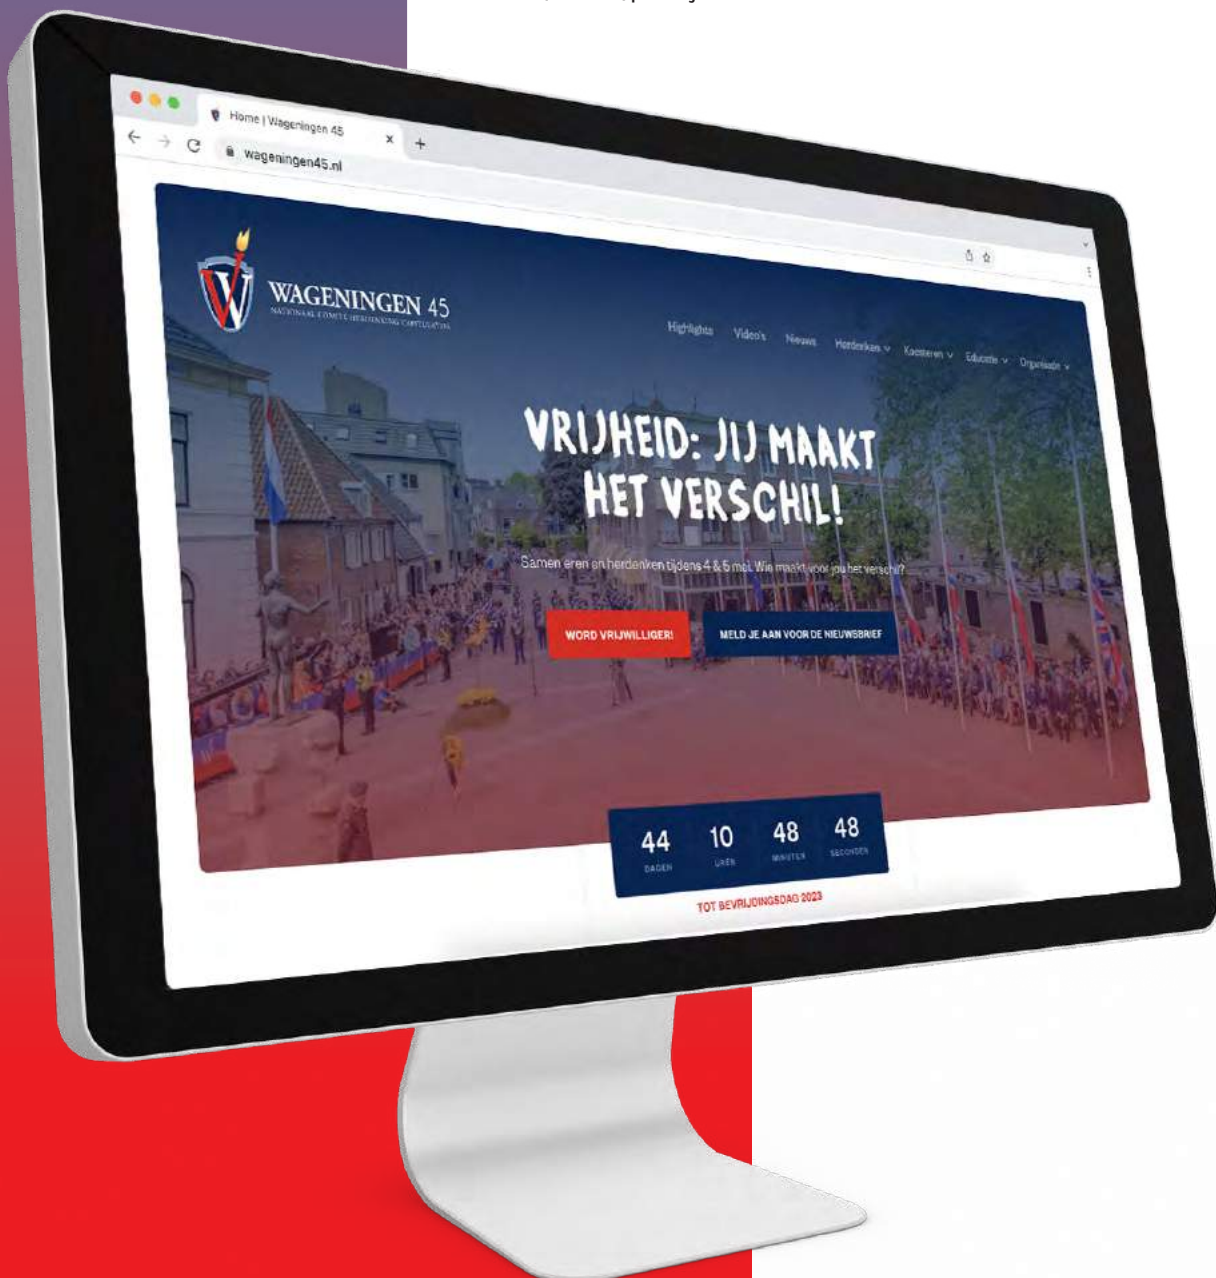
Home | Wageningen 45

wageningen45.nl

WAGENINGEN 45
NATIONAAL COMITÉ HERDENKING CAPITULATIES

Highlights Video's Nieuws Herdenken Kazerne Educatie Organisatie

VRIJHEID: JIJ MAAKT HET VERSCHIL!

Samen eren en herdenken tijdens 4 & 5 mei. Wie maakt voor jou het verschil?

WORD VRIJWILLIGER! MELD JE AAN VOOR DE NIEUWSBRIEF

| 44 | 10 | 48 | 48 |
|---|---|---|---|
| DAGEN | UREN | MINUTEN | SECONDEN |

TOT BEVRIJDINGSDAG 2023